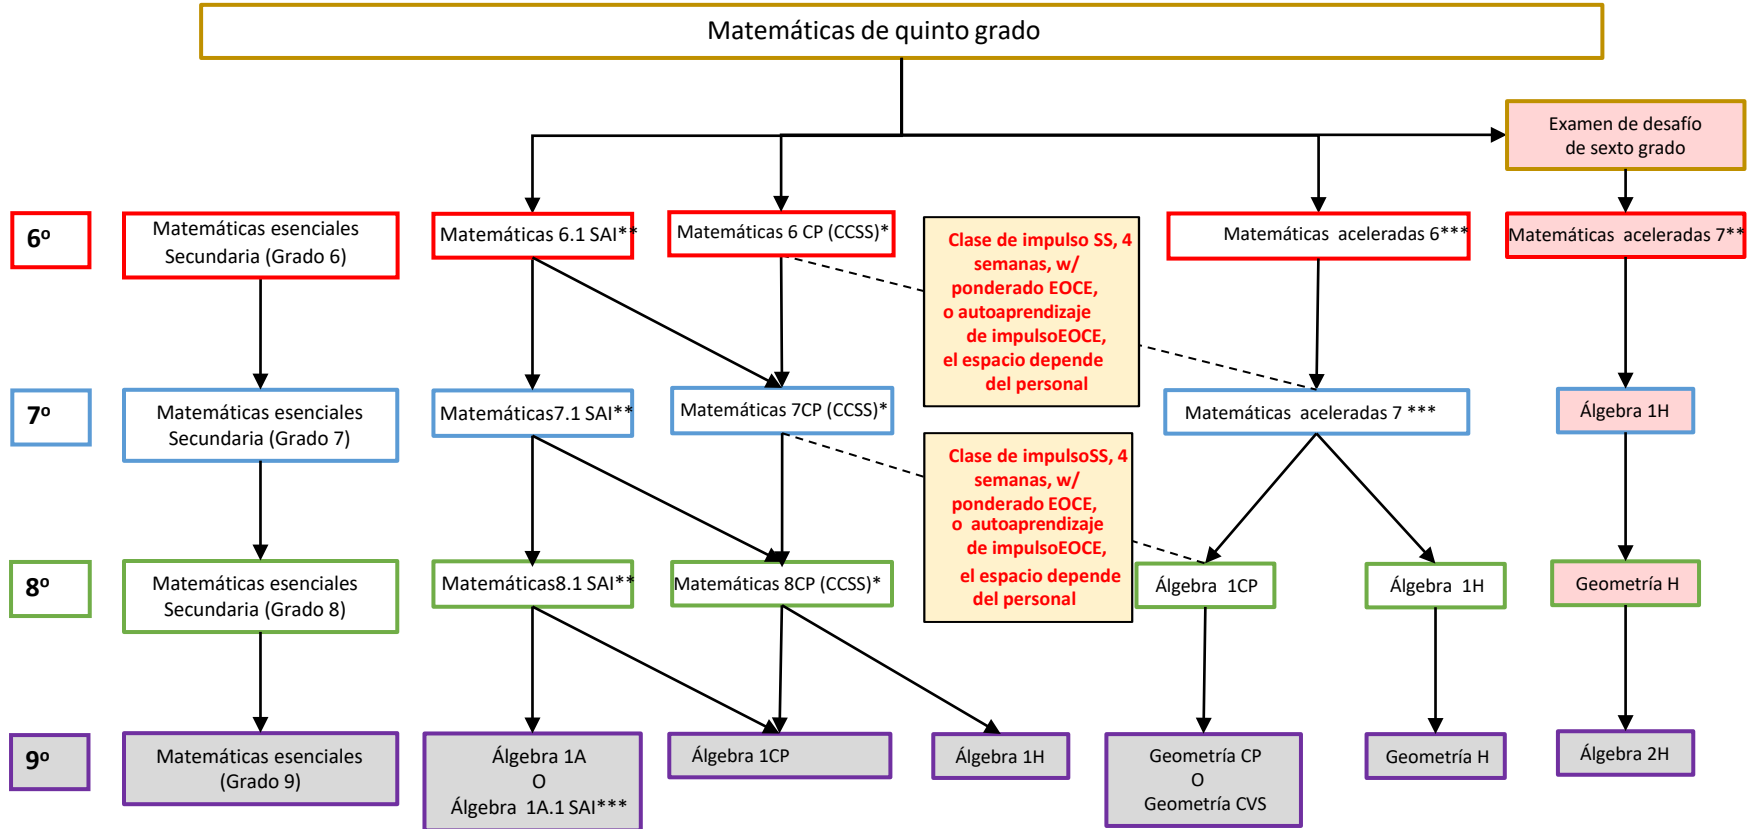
Matemáticas de quinto grado

Examen de desafío de sexto grado

6º

Matemáticas esenciales Secundaria (Grado 6)

Matemáticas 6.1 SAI**

Matemáticas 6 CP (CCSS)*

Clase de impulso SS, 4 semanas, w/ ponderado EOCE, o autoaprendizaje de impulsoEOCE, el espacio depende del personal

Matemáticas aceleradas 6***

Matemáticas aceleradas 7**

7º

Matemáticas esenciales Secundaria (Grado 7)

Matemáticas7.1 SAI**

Matemáticas 7CP (CCSS)*

Matemáticas aceleradas 7 ***

Álgebra 1H

Clase de impulsoSS, 4 semanas, w/ ponderado EOCE, o autoaprendizaje de impulsoEOCE, el espacio depende del personal

8º

Matemáticas esenciales Secundaria (Grado 8)

Matemáticas8.1 SAI**

Matemáticas 8CP (CCSS)*

Álgebra 1CP

Álgebra 1H

Geometría H

9º

Matemáticas esenciales (Grado 9)

Álgebra 1A
O
Álgebra 1A.1 SAI***

Álgebra 1CP

Álgebra 1H

Geometría CP
O
Geometría CVS

Geometría H

Álgebra 2H